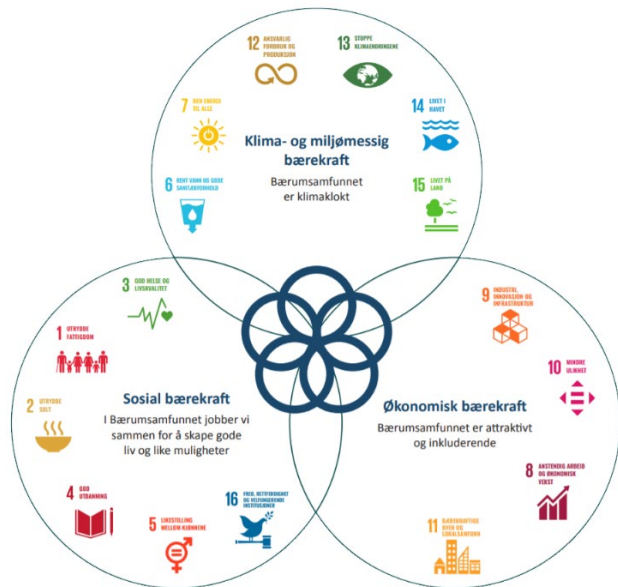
12 ANSVARLIG FORBRUK OG PRODUKSJON

13 STOPPE KLIMAENDRINGENE

7 REN ENERGI TIL ALLE

14 LIVET I HAVET

Klima- og miljømessig bærekraft

Bærumsamfunnet er klimaklokt

6 RENT VANN OG GODE SANITÆRFORHOLD

15 LIVET PÅ LAND

3 GOD HELSE OG LIVSKVALITET

9 INDUSTRI, INNOVASJON OG INFRASTRUKTUR

1 UTRYDDE FATTIGDOM

10 MINDRE ULIKHET

Sosial bærekraft

I Bærumsamfunnet jobber vi sammen for å skape gode liv og like muligheter

2 UTRYDDE SULT

Økonomisk bærekraft

Bærumsamfunnet er attraktivt og inkluderende

8 ANSTENDIG ARBEID OG ØKONOMISK VEKST

4 GOD UTDANNING

16 FRED, RETTFERDIGHET OG VELFUNGERENDE INSTITUSJONER

5 LIKESTILLING MELLOM KJØNNENE

11 BÆREKRAFTIGE BYER OG LOKALSAMFUNN